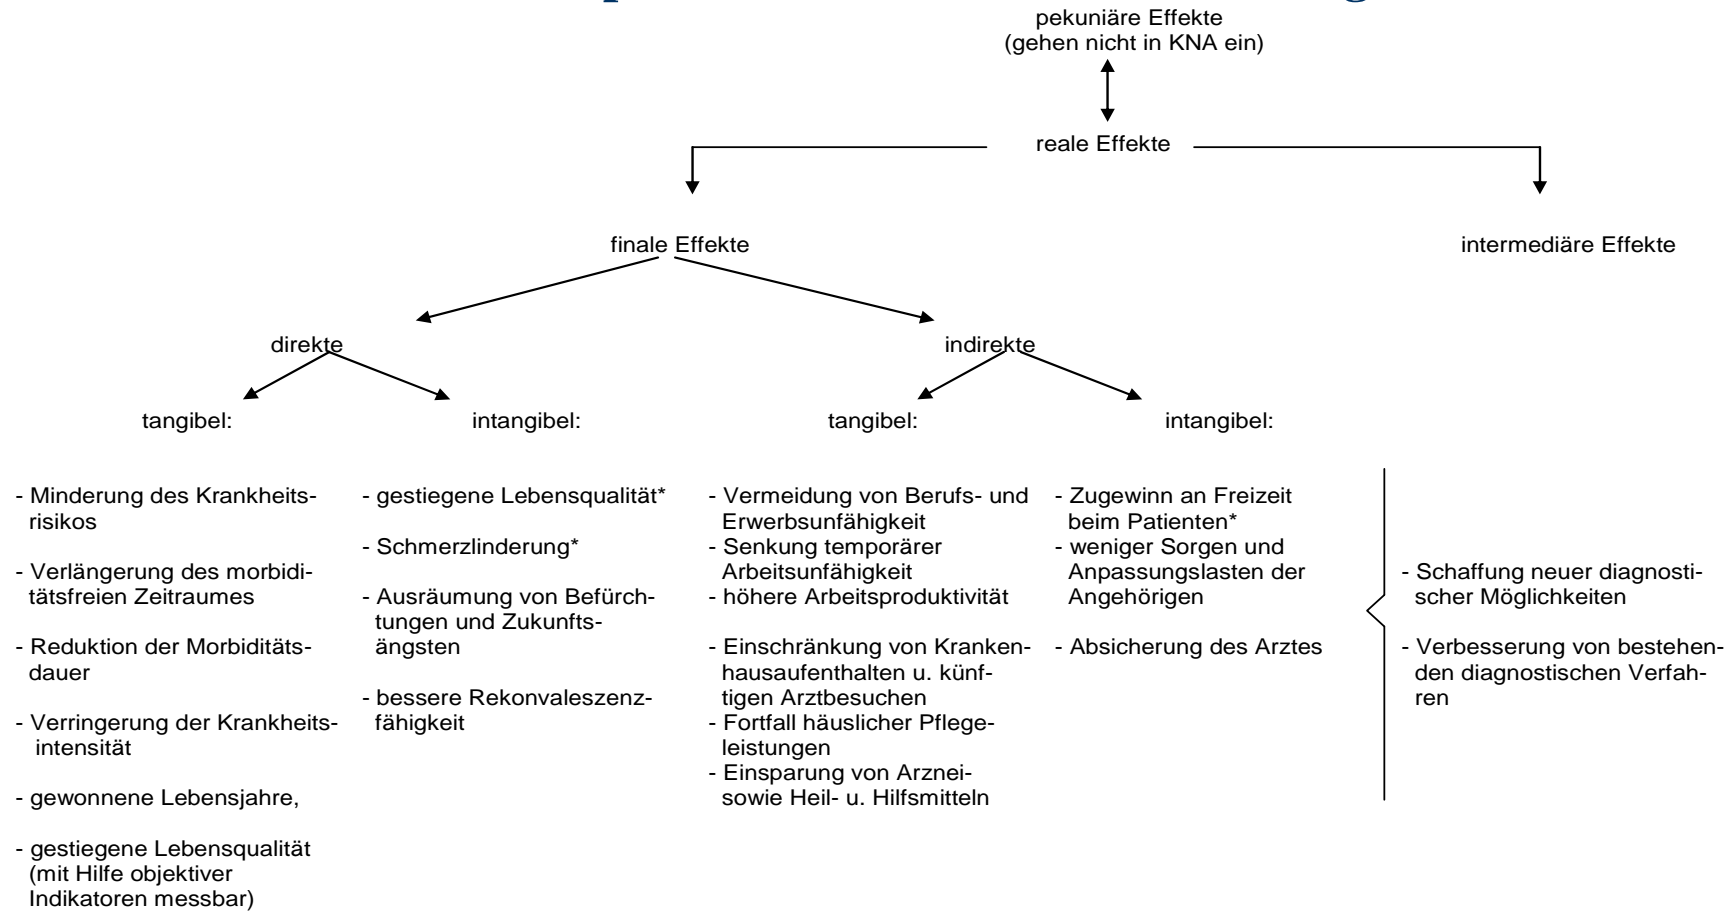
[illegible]

pekuniäre Effekte
(gehen nicht in KNA ein)

reale Effekte

finale Effekte

intermediäre Effekte

direkte

indirekte

tangibel:

intangibel:

tangibel:

intangibel:

- Minderung des Krankheitsrisikos

- Verlängerung des morbiditätsfreien Zeitraumes

- Reduktion der Morbiditätsdauer

- Verringerung der Krankheitsintensität

- gewonnene Lebensjahre,

- gestiegene Lebensqualität (mit Hilfe objektiver Indikatoren messbar)

- gestiegene Lebensqualität*

- Schmerzlinderung*

- Ausräumung von Befürchtungen und Zukunftsängsten

- bessere Rekonvaleszenzfähigkeit

- Vermeidung von Berufs- und Erwerbsunfähigkeit
- Senkung temporärer Arbeitsunfähigkeit
- höhere Arbeitsproduktivität

- Einschränkung von Krankenhausaufenthalten u. künftigen Arztbesuchen
- Fortfall häuslicher Pflegeleistungen
- Einsparung von Arzneisowie Heil- u. Hilfsmitteln

- Zugewinn an Freizeit beim Patienten*
- weniger Sorgen und Anpassungslasten der Angehörigen

- Absicherung des Arztes

- Schaffung neuer diagnostischer Möglichkeiten

- Verbesserung von bestehenden diagnostischen Verfahren